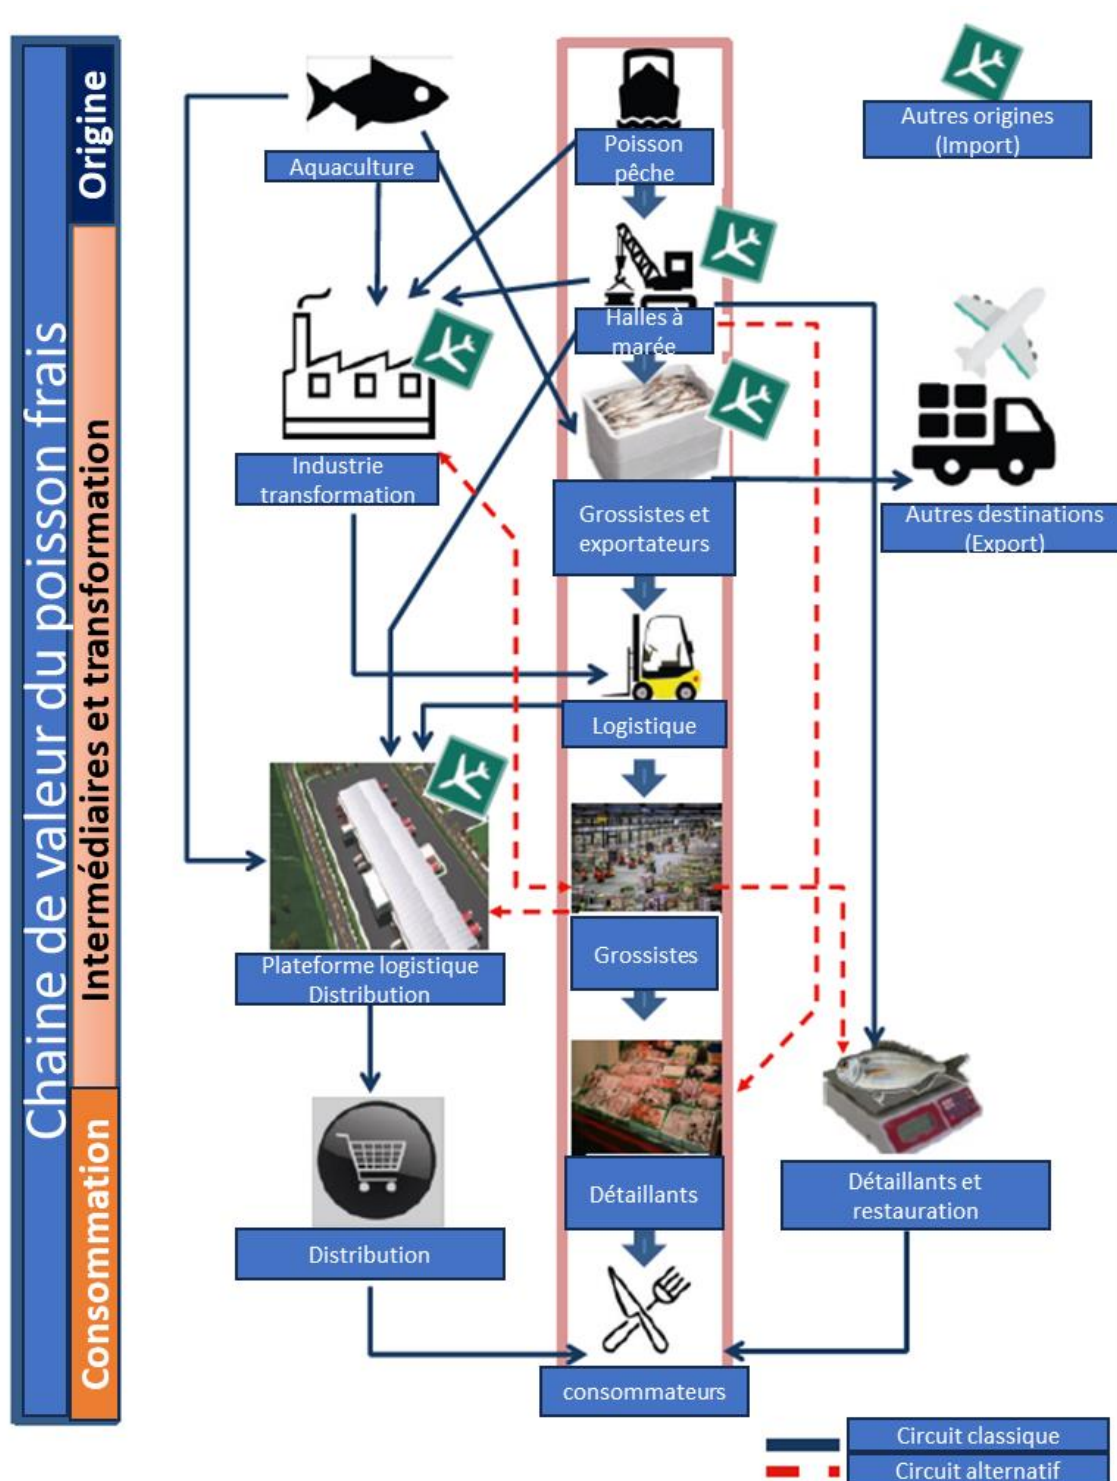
Chaine de valeur du poisson frais

Origine

Intermédiaires et transformation

Consommation

Aquaculture

Poisson pêche

Autres origines (Import)

Halles à marée

Industrie transformation

Grossistes et exportateurs

Autres destinations (Export)

Logistique

Plateforme logistique Distribution

Grossistes

Détaillants

Détaillants et restauration

Distribution

consommateurs

Circuit classique

Circuit alternatif